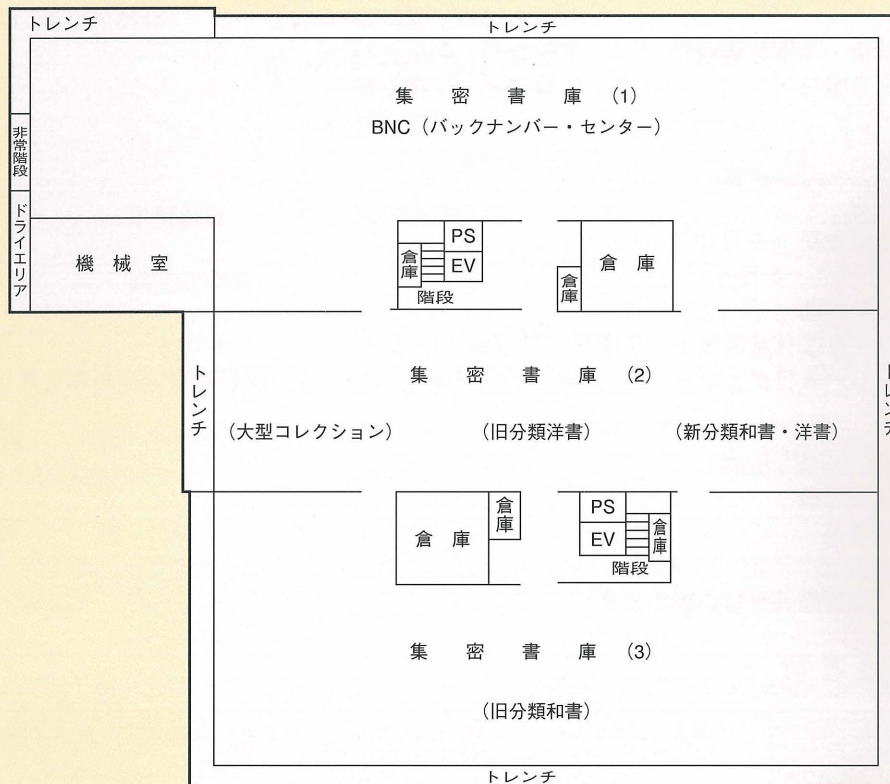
トレンチ

トレンチ

集 密 書 庫 (1)

BNC（バックナンバー・センター）

非常階段

ドライエリア

機 械 室

倉庫

PS

EV

階段

倉庫

倉 庫

トレンチ

集 密 書 庫 (2)

（大型コレクション）

（旧分類洋書）

（新分類和書・洋書）

トレンチ

倉 庫

倉庫

PS

EV

倉庫

階段

集 密 書 庫 (3)

（旧分類和書）

トレンチ